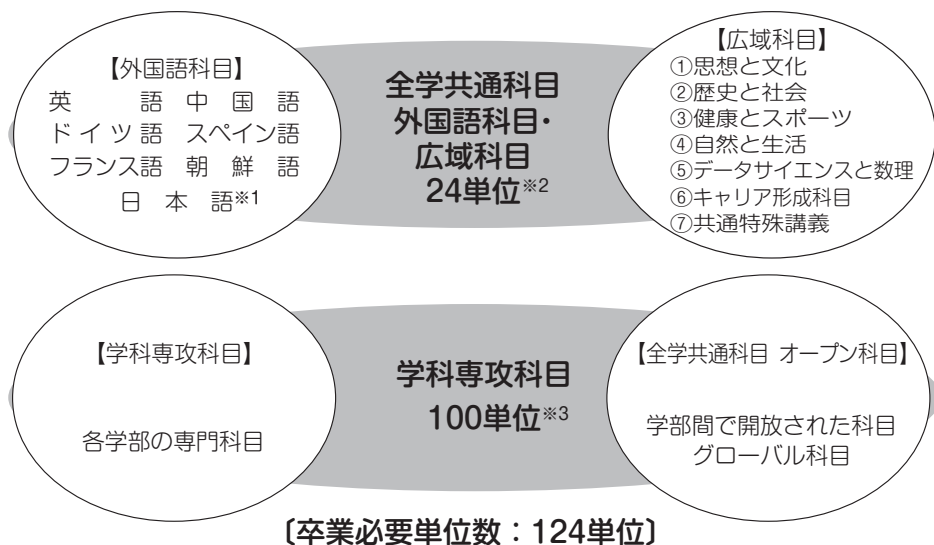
【外国語科目】
英　語　中国語
ドイツ語　スペイン語
フランス語　朝鮮語
日本語※1

全学共通科目
外国語科目・
広域科目
24単位※2

【広域科目】
①思想と文化
②歴史と社会
③健康とスポーツ
④自然と生活
⑤データサイエンスと数理
⑥キャリア形成科目
⑦共通特殊講義

【学科専攻科目】
各学部の専門科目

学科専攻科目
100単位※3

【全学共通科目 オープン科目】
学部間で開放された科目
グローバル科目

〔卒業必要単位数：124単位〕